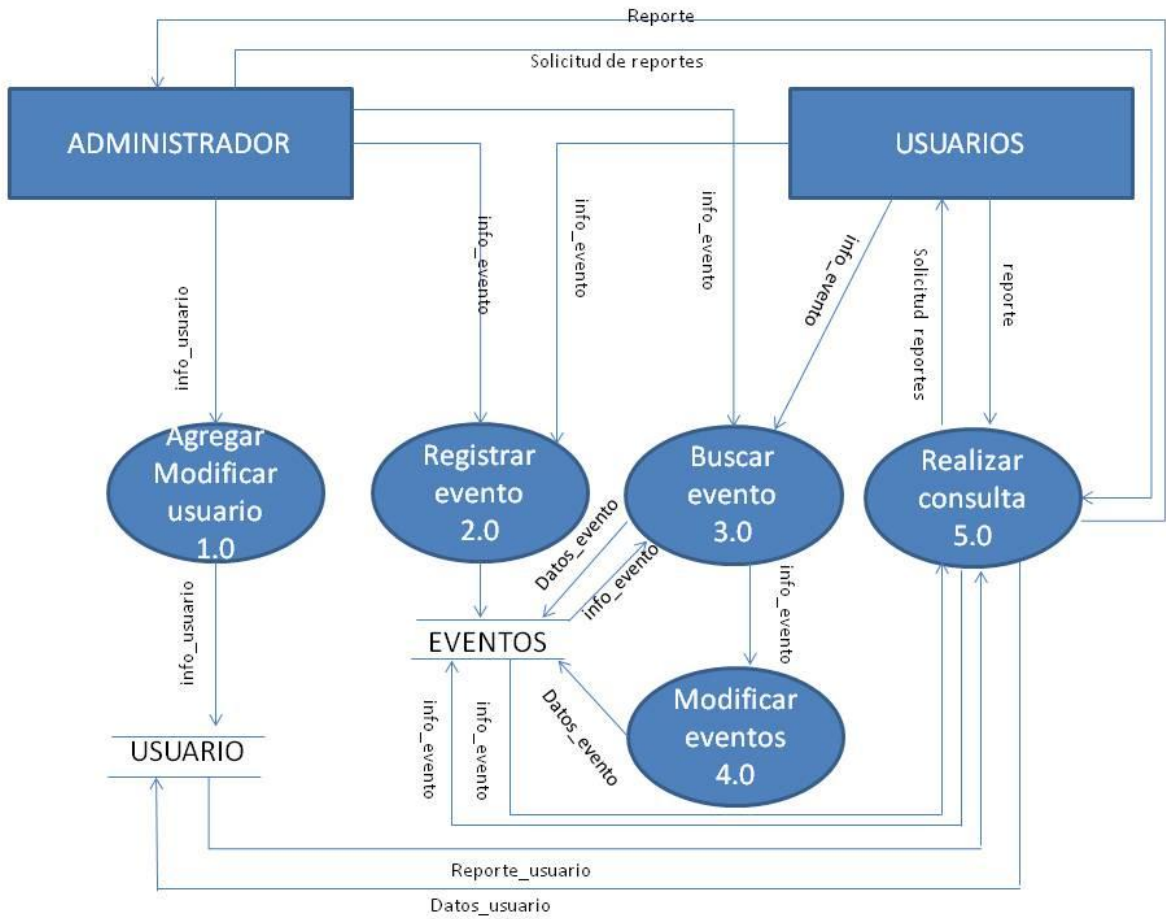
Reporte

Solicitud de reportes

ADMINISTRADOR

USUARIOS

info_usuario

info_evento

info_evento

info_evento

info_evento

Solicitud reportes

reporte

Agregar Modificar usuario 1.0

Registrar evento 2.0

Buscar evento 3.0

Realizar consulta 5.0

info_usuario

Datos_evento

info_evento

info_evento

EVENTOS

Datos_evento

Modificar eventos 4.0

info_evento

info_evento

USUARIO

Reporte_usuario

Datos_usuario